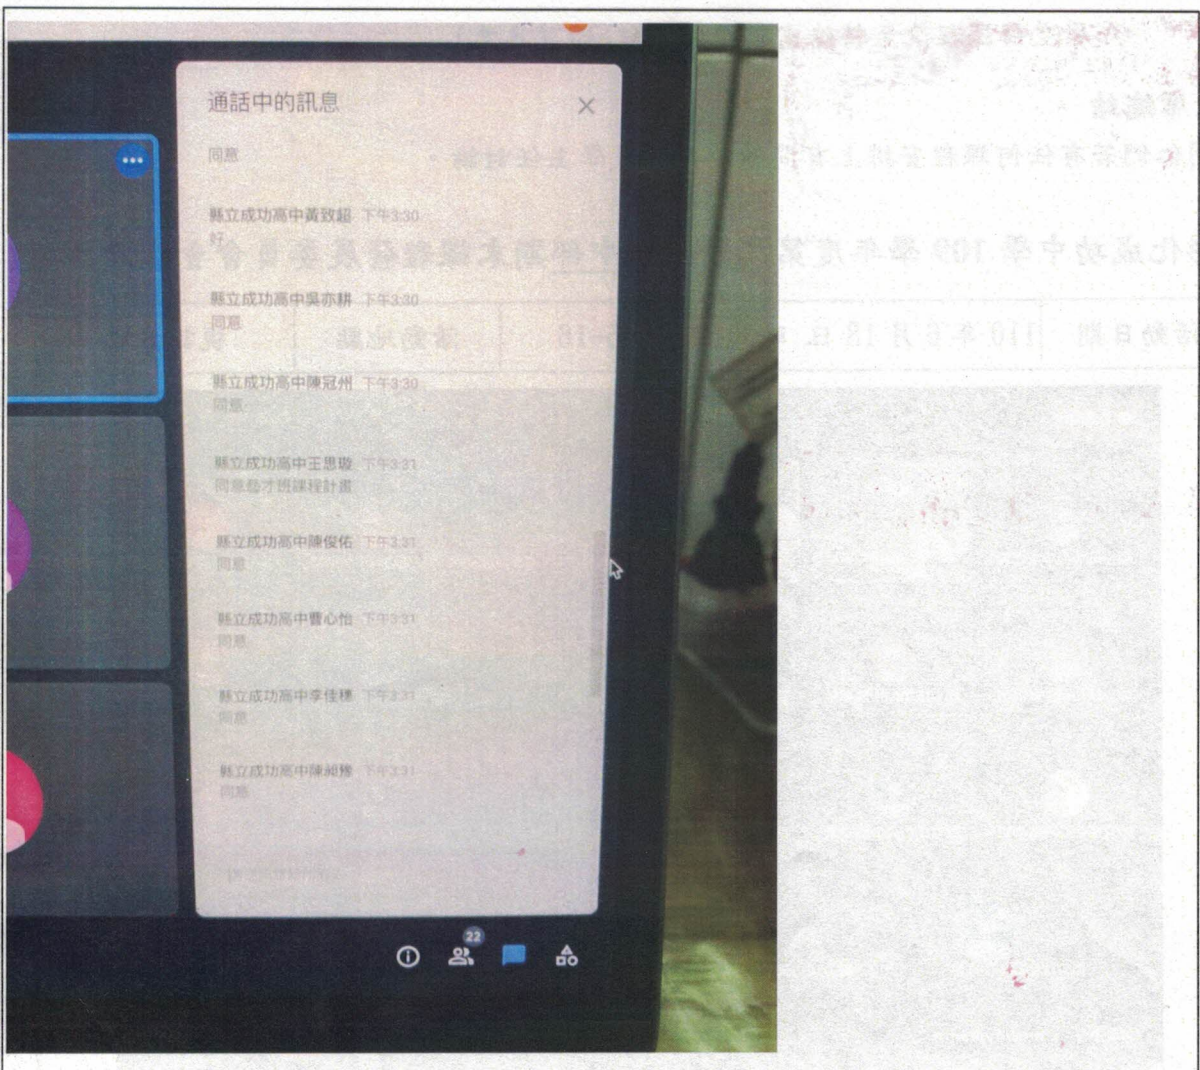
通話中的訊息

同意

縣立成功高中黃致超 下午3:30
好

縣立成功高中吳亦耕 下午3:30
同意

縣立成功高中陳冠州 下午3:30
同意

縣立成功高中王思璇 下午3:31
同意藝才班課程計畫

縣立成功高中陳俊佑 下午3:31
同意

縣立成功高中曹心怡 下午3:31
同意

縣立成功高中李佳穎 下午3:31
同意

縣立成功高中陳昶豫 下午3:31
同意

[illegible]

22